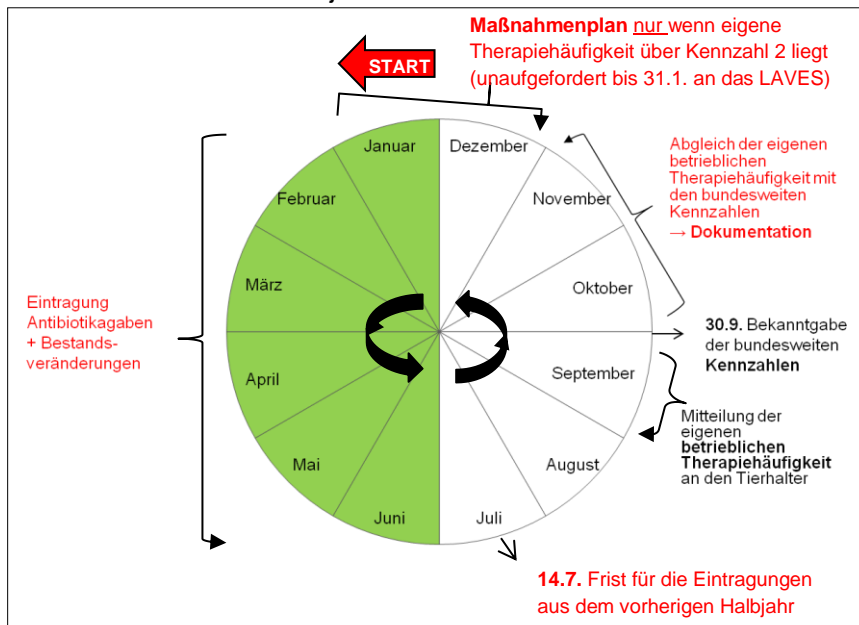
**Maßnahmenplan** nur wenn eigene Therapiehäufigkeit über Kennzahl 2 liegt (unaufgefordert bis 31.1. an das LAVES)

START

Januar

Dezember

Februar

November

März

Oktober

April

September

Mai

August

Juni

Juli

Abgleich der eigenen betrieblichen Therapiehäufigkeit mit den bundesweiten Kennzahlen → **Dokumentation**

Eintragung Antibiotikagaben + Bestandsveränderungen

**30.9.** Bekanntgabe der bundesweiten **Kennzahlen**

Mitteilung der eigenen **betrieblichen Therapiehäufigkeit** an den Tierhalter

**14.7.** Frist für die Eintragungen aus dem vorherigen Halbjahr